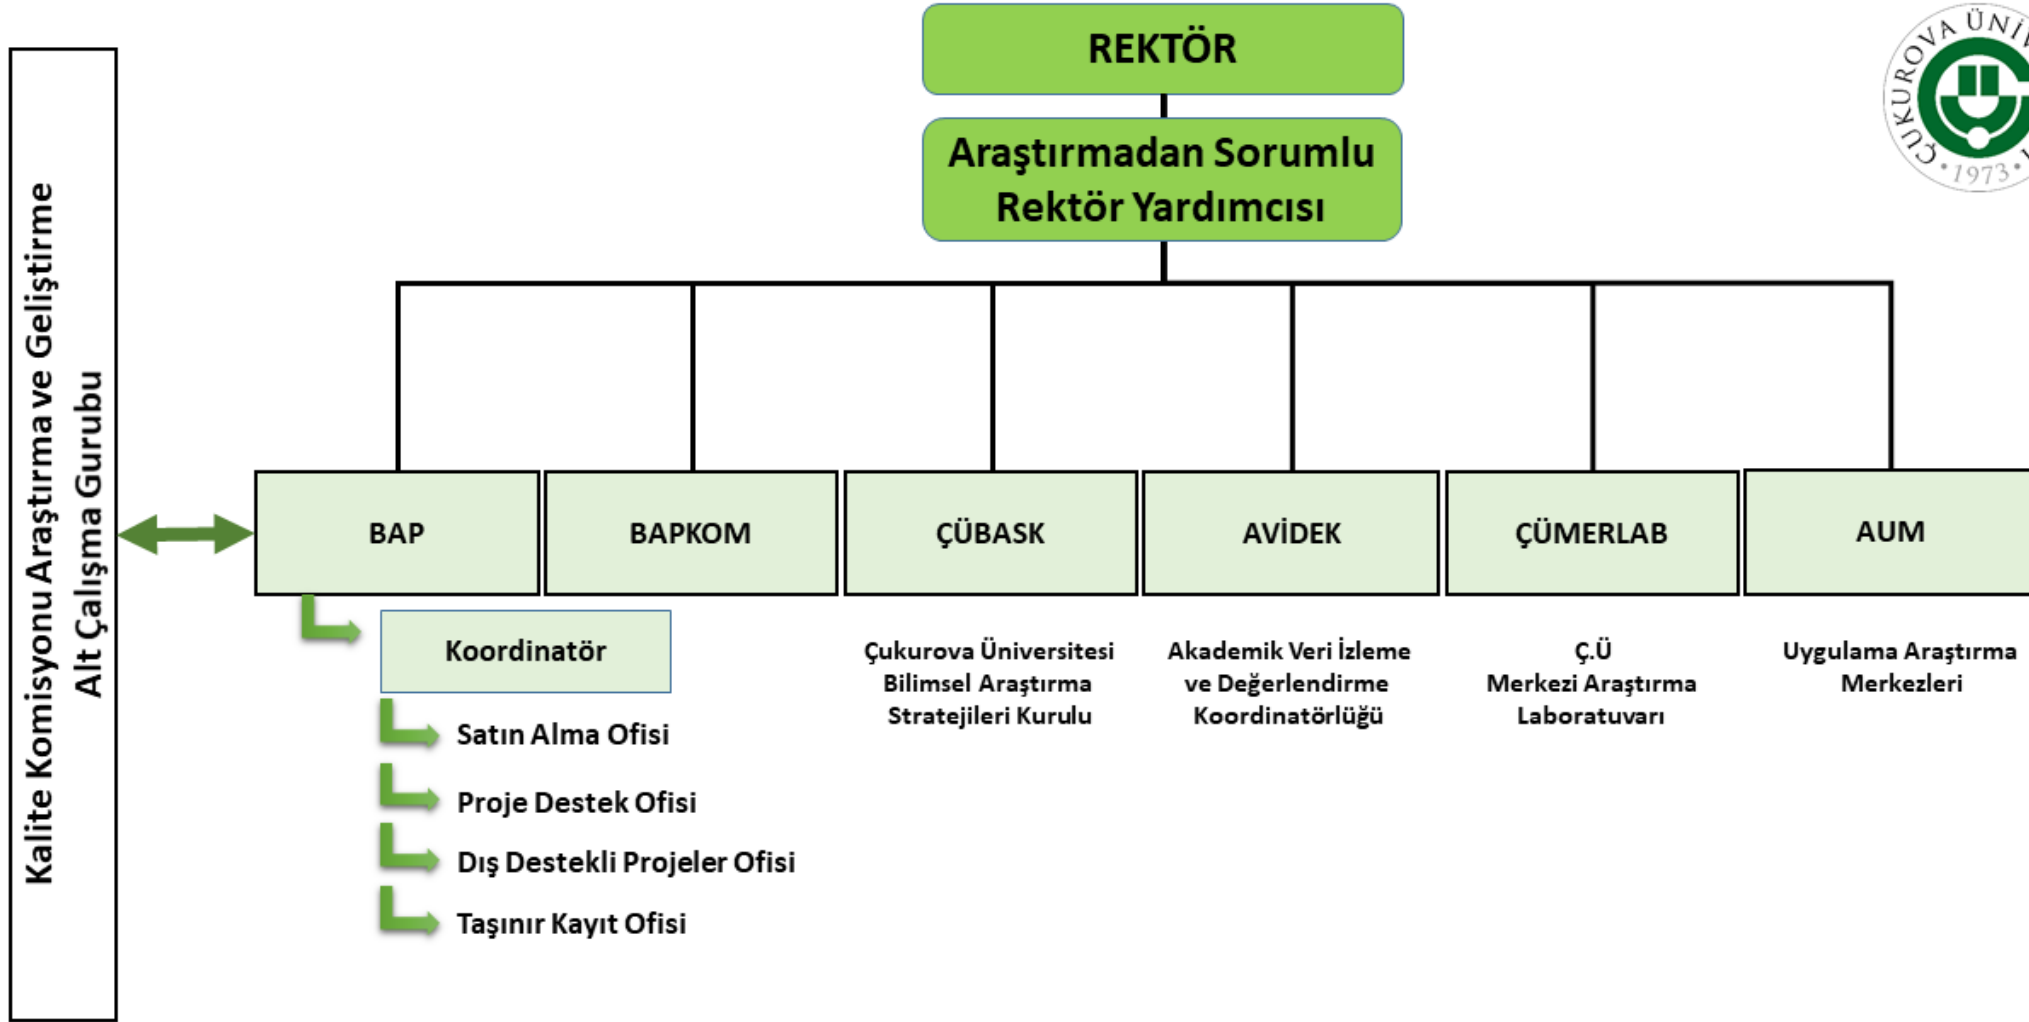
REKTÖR

Araştırmadan Sorumlu Rektör Yardımcısı

ÇUKUROVA ÜNİ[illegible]
1973

Kalite Komisyonu Araştırma ve Geliştirme Alt Çalışma Gurubu

BAP

BAPKOM

ÇÜBASK

AVİDEK

ÇÜMERLAB

AUM

Koordinatör

Satın Alma Ofisi

Proje Destek Ofisi

Dış Destekli Projeler Ofisi

Taşınır Kayıt Ofisi

Çukurova Üniversitesi Bilimsel Araştırma Stratejileri Kurulu

Akademik Veri İzleme ve Değerlendirme Koordinatörlüğü

Ç.Ü Merkezi Araştırma Laboratuvarı

Uygulama Araştırma Merkezleri